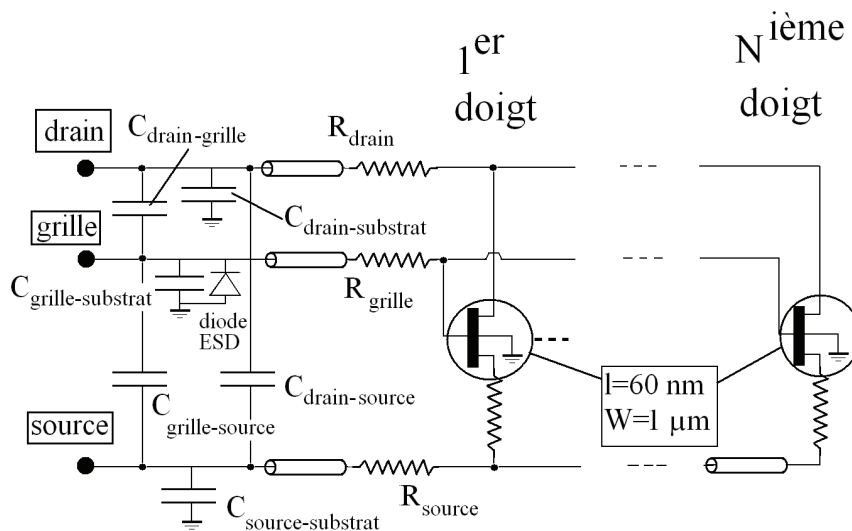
$1^{er}$ doigt

$N^{ième}$ doigt

drain

$C_{drain\text{-}grille}$

$R_{drain}$

grille

$C_{drain\text{-}substrat}$

$C_{grille\text{-}substrat}$

$R_{grille}$

diode ESD

$C_{drain\text{-}source}$

$C_{grille\text{-}source}$

source

l=60 nm
W=1 μm

$R_{source}$

$C_{source\text{-}substrat}$